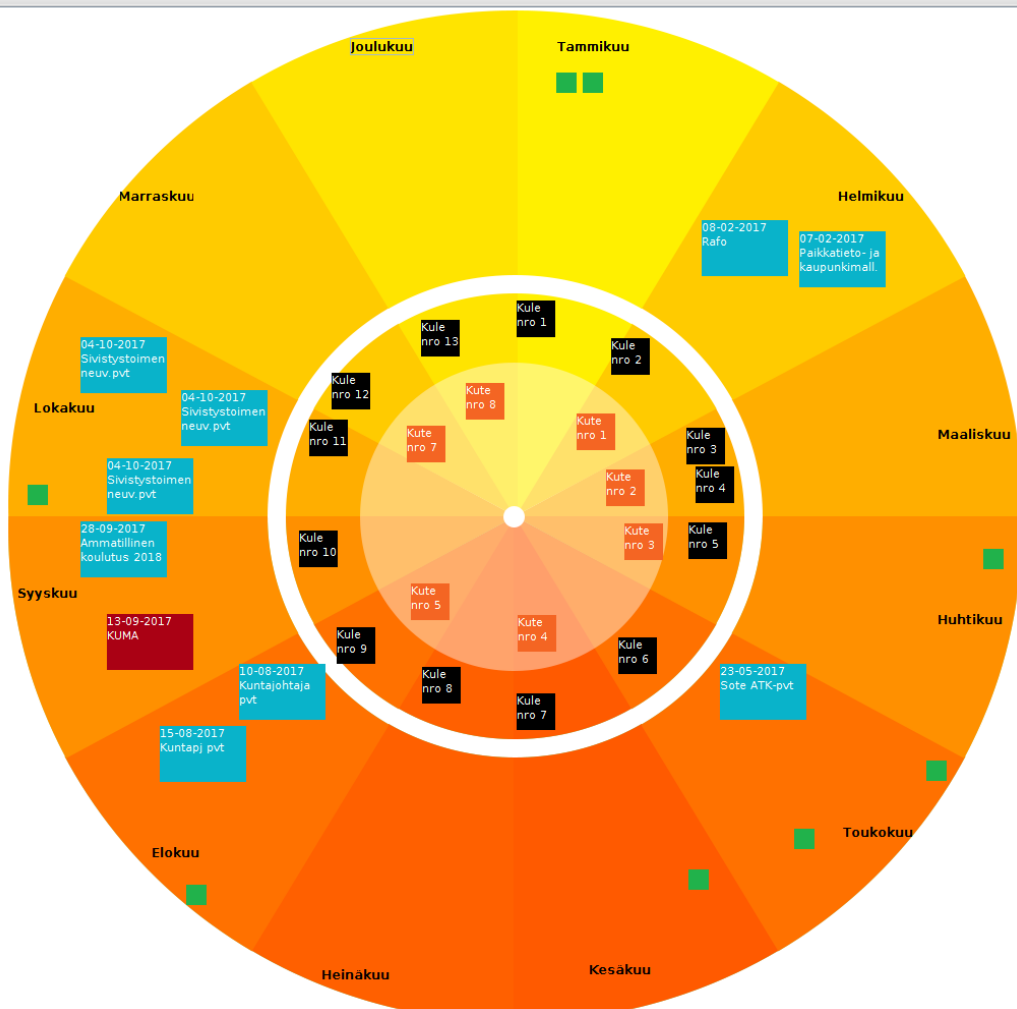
Joulukuu

Tammikuu

Marraskuu

Helmikuu

08-02-2017
Rafo

07-02-2017
Paikkatieto- ja kaupunkimall.

Lokakuu

04-10-2017
Sivistystoimen neuv.pvt

04-10-2017
Sivistystoimen neuv.pvt

04-10-2017
Sivistystoimen neuv.pvt

Maaliskuu

28-09-2017
Ammatillinen koulutus 2018

Syyskuu

13-09-2017
KUMA

Huhtikuu

10-08-2017
Kuntajohtaja pvt

15-08-2017
Kuntapj pvt

23-05-2017
Sote ATK-pvt

Toukokuu

Elokuu

Heinäkuu

Kesäkuu

Kule nro 1

Kule nro 2

Kule nro 3

Kule nro 4

Kule nro 5

Kule nro 6

Kule nro 7

Kule nro 8

Kule nro 9

Kule nro 10

Kule nro 11

Kule nro 12

Kule nro 13

Kute nro 8

Kute nro 1

Kute nro 7

Kute nro 2

Kute nro 3

Kute nro 5

Kute nro 4